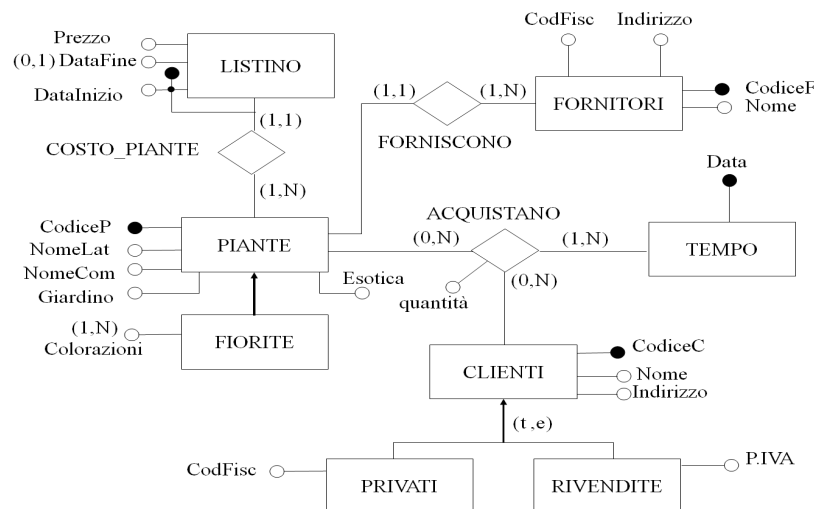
Prezzo
(0,1) DataFine
DataInizio
LISTINO
(1,1)
COSTO_PIANTE
(1,N)
CodFisc
Indirizzo
(1,1)
(1,N)
FORNITORI
CodiceF
Nome
FORNISCONO
Data
CodiceP
NomeLat
NomeCom
Giardino
PIANTE
ACQUISTANO
(0,N)
(1,N)
TEMPO
Esotica
quantità
(0,N)
(1,N)
Colorazioni
FIORITE
CLIENTI
CodiceC
Nome
Indirizzo
(t,e)
CodFisc
PRIVATI
RIVENDITE
P.IVA